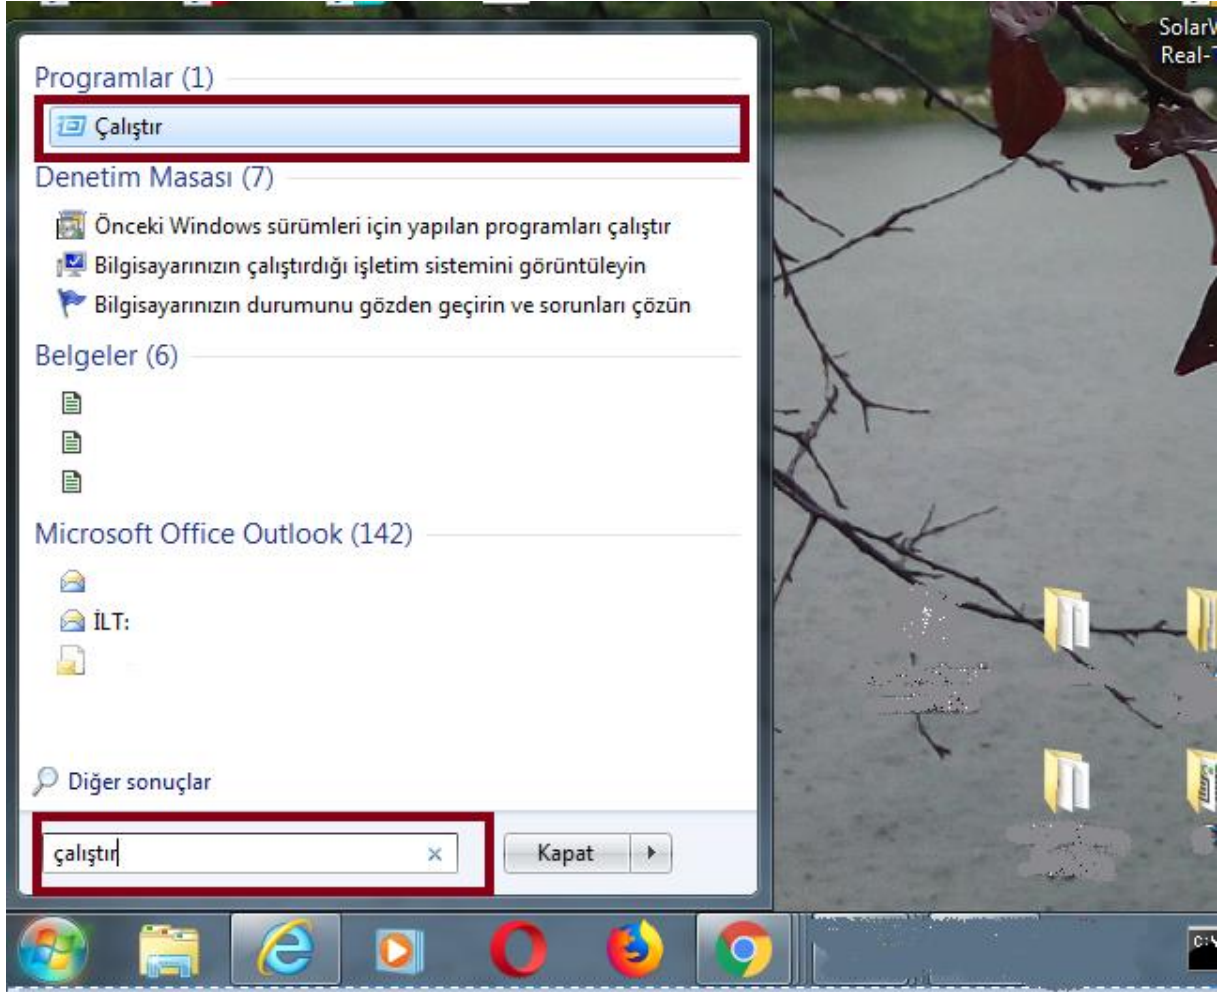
SolarW
Real-T

Programlar (1)

Çalıştır

Denetim Masası (7)

Önceki Windows sürümleri için yapılan programları çalıştır

Bilgisayarınızın çalıştırdığı işletim sistemini görüntüleyin

Bilgisayarınızın durumunu gözden geçirin ve sorunları çözün

Belgeler (6)

Microsoft Office Outlook (142)

İLT:

Diğer sonuçlar

çalıştır

Kapat